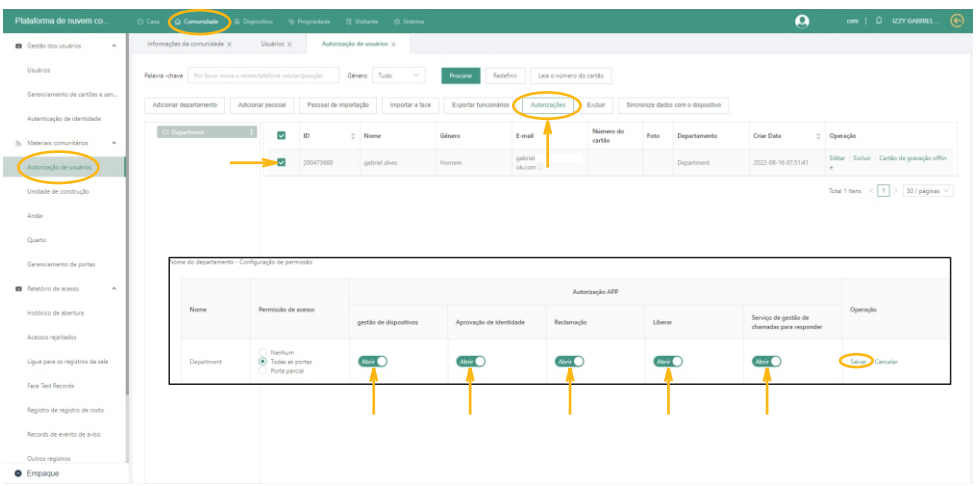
Plataforma de nuvem co...

Casa Comunidade Dispositivo Propriedade Visitante Sistema

com | IZZY GABRIEL...

Gestão dos usuários
Usuários
Gerenciamento de cartões e sen...
Autenticação de identidade
Materiais comunitários
Autorização de usuários
Unidade de construção
Andar
Quarto
Gerenciamento de portas
Relatório de acesso
Histórico de abertura
Acessos rejeitados
Ligue para os registros da sala
Face Test Records
Registro de registro de rosto
Records de evento de aviso
Outros registros
Empaque

Informações da comunidade × Usuários × Autorização de usuários ×

Palavra -chave Por favor insira o nome/telefone celular/posição Gênero Tudo Procurar Redefinir Leia o número do cartão

Adicionar departamento Adicionar pessoal Pessoal de importação Importar a face Exportar funcionários Autorizações Excluir Sincronize dados com o dispositivo

Department

| | ID | Nome | Gênero | E-mail | Número do cartão | Foto | Departamento | Criar Data | Operação |
|---|---|---|---|---|---|---|---|---|---|
| ☑ | 200473660 | gabriel alves | Homem | gabriel ok.com | | | Department | 2022-08-16 07:51:41 | Editar Excluir Cartão de gravação offline |

Total 1 Itens < 1 > 50 / páginas

Nome do departamento - Configuração de permissão

| Nome | Permissão de acesso | gestão de dispositivos | Aprovação de identidade | Reclamação | Liberar | Serviço de gestão de chamadas para responder | Operação |
|---|---|---|---|---|---|---|---|
| | | Autorização APP | | | | | |
| Department | Nenhum / Todas as portas / Porta parcial | Abrir | Abrir | Abrir | Abrir | Abrir | Salvar Cancelar |